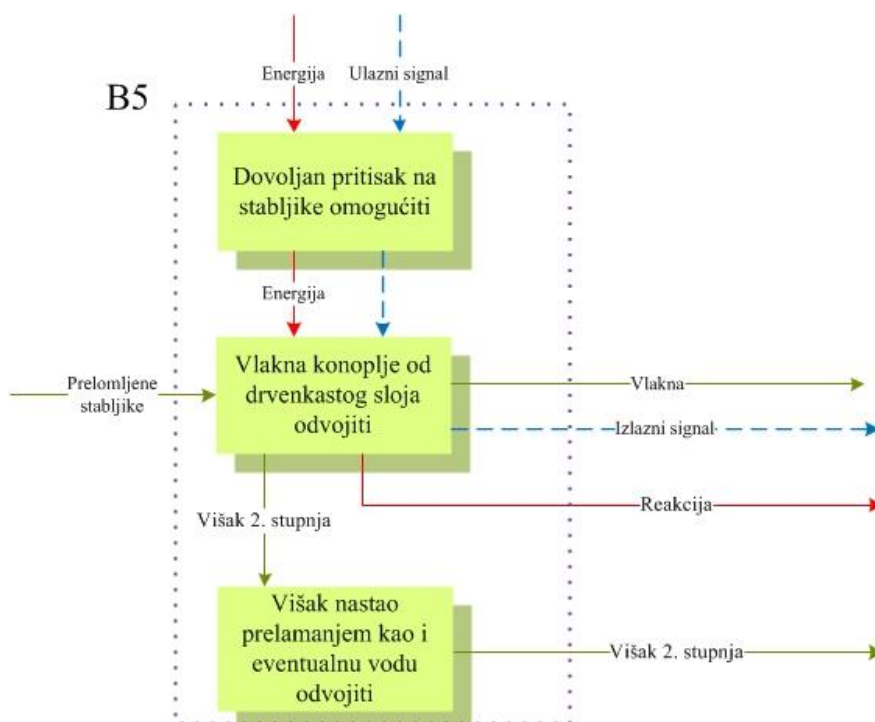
Energija

Ulazni signal

B5

Dovoljan pritisak na stabljike omogućiti

Energija

Prelomljene stabljike

Vlakna konoplje od drvenkastog sloja odvojiti

Vlakna

Izlazni signal

Reakcija

Višak 2. stupnja

Višak nastao prelamanjem kao i eventualnu vodu odvojiti

Višak 2. stupnja